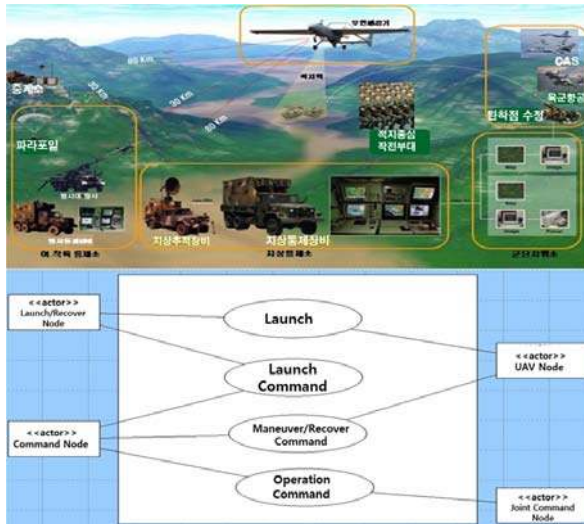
무인항공기

중계소

80 Km

30 Km

30 Km

80 Km

목표물

적지종심 작전부대

CAS

육군항공

탄착점 수정

파라포일

발사대 장비

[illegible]

이 착륙 통제소

지상추적장비

지상통제장비

지상통제소

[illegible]

<<actor>> Launch/Recover Node

Launch

Launch Command

<<actor>> UAV Node

<<actor>> Command Node

Maneuver/Recover Command

Operation Command

<<actor>> Joint Command Node